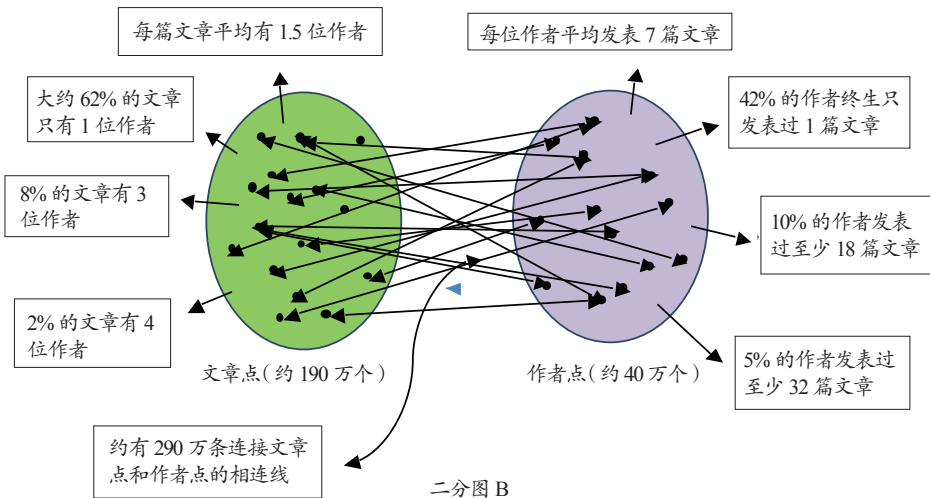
每篇文章平均有 1.5 位作者

每位作者平均发表 7 篇文章

大约 62% 的文章只有 1 位作者

42% 的作者终生只发表过 1 篇文章

8% 的文章有 3 位作者

10% 的作者发表过至少 18 篇文章

2% 的文章有 4 位作者

5% 的作者发表过至少 32 篇文章

文章点（约 190 万个）

作者点（约 40 万个）

约有 290 万条连接文章点和作者点的相连线

二分图 B